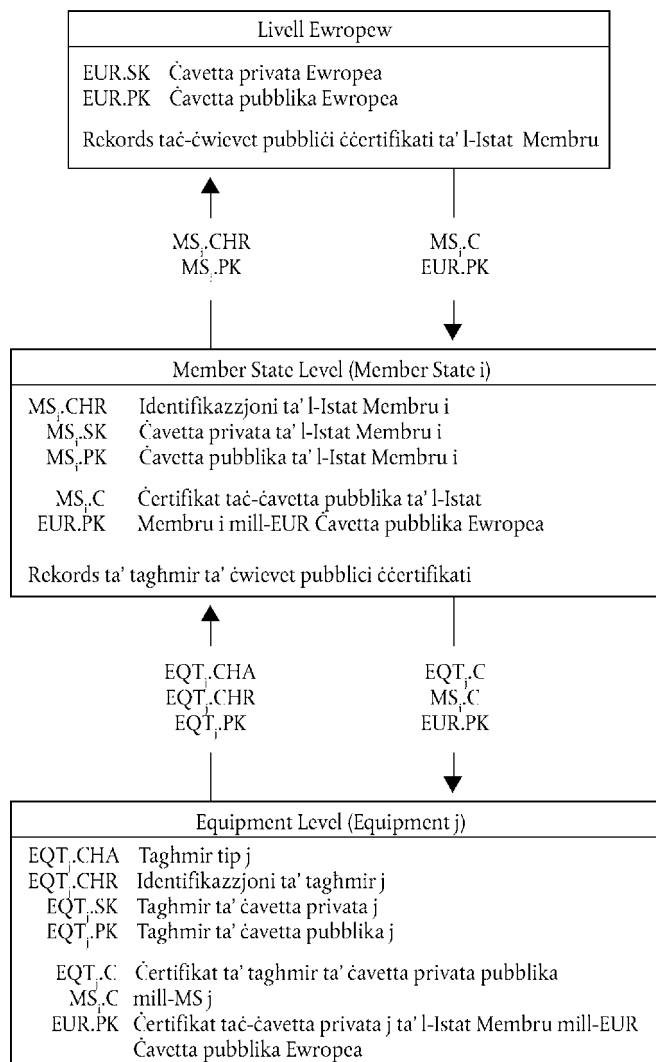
Livell Ewropew

EUR.SK Ċavetta privata Ewropea
EUR.PK Ċavetta pubblika Ewropea

Rekords taċ-ċwievet pubbliċi ċċertifikati ta' l-Istat Membru

$MS_i$.CHR
$MS_i$.PK

$MS_i$.C
EUR.PK

Member State Level (Member State i)

$MS_i$.CHR Identifikazzjoni ta' l-Istat Membru i
$MS_i$.SK Ċavetta privata ta' l-Istat Membru i
$MS_i$.PK Ċavetta pubblika ta' l-Istat Membru i

$MS_i$.C Ċertifikat taċ-ċavetta pubblika ta' l-Istat
EUR.PK Membru i mill-EUR Ċavetta pubblika Ewropea

Rekords ta' taghmir ta' ċwievet pubbliċi ċċertifikati

$EQT_j$.CHA
$EQT_j$.CHR
$EQT_j$.PK

$EQT_j$.C
$MS_i$.C
EUR.PK

Equipment Level (Equipment j)

$EQT_j$.CHA Taghmir tip j
$EQT_j$.CHR Identifikazzjoni ta' taghmir j
$EQT_j$.SK Taghmir ta' ċavetta privata j
$EQT_j$.PK Taghmir ta' ċavetta pubblika j

$EQT_j$.C Ċertifikat ta' taghmir ta' ċavetta privata pubblika
$MS_i$.C mill-MS j
EUR.PK Ċertifikat taċ-ċavetta privata j ta' l-Istat Membru mill-EUR Ċavetta pubblika Ewropea